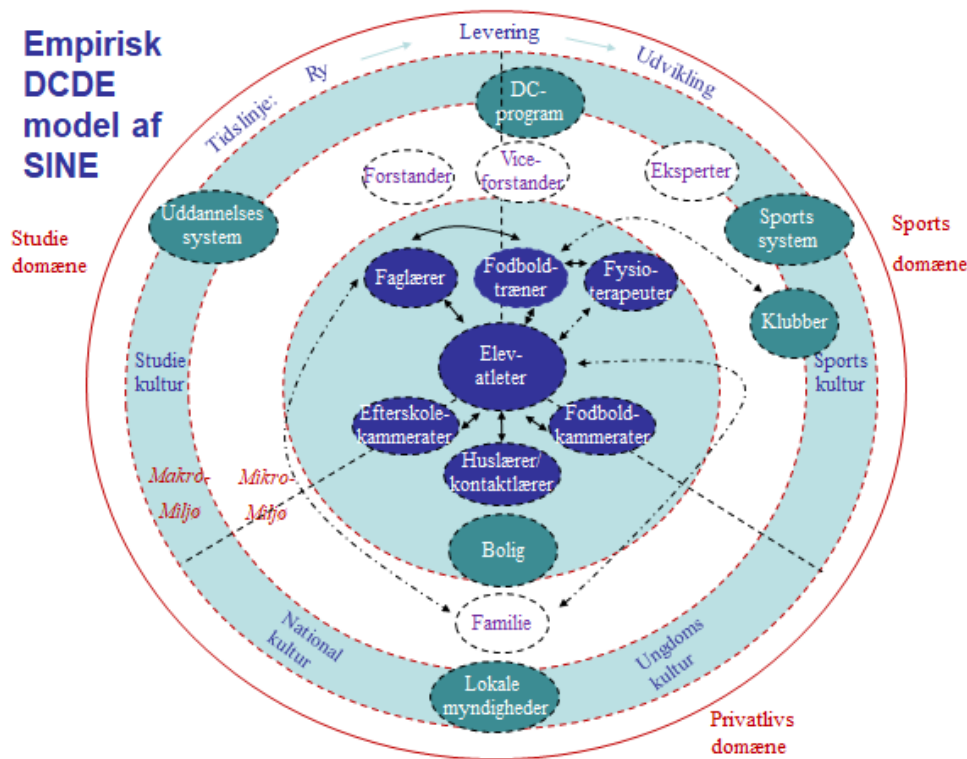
Empirisk DCDE model af SINE

Tidslinje: Ry

Levering

Udvikling

DC-program

Forstander

Vice-forstander

Eksperter

Uddannelses system

Sports system

Studie domæne

Sports domæne

Faglærer

Fodbold-træner

Fysio-terapeuter

Klubber

Studie kultur

Elev-atleter

Sports kultur

Efterskole-kammerater

Fodbold-kammerater

Makro-Miljø

Mikro-Miljø

Huslærer/kontaktlærer

Bolig

Familie

National kultur

Ungdoms kultur

Lokale myndigheder

Privatlivs domæne